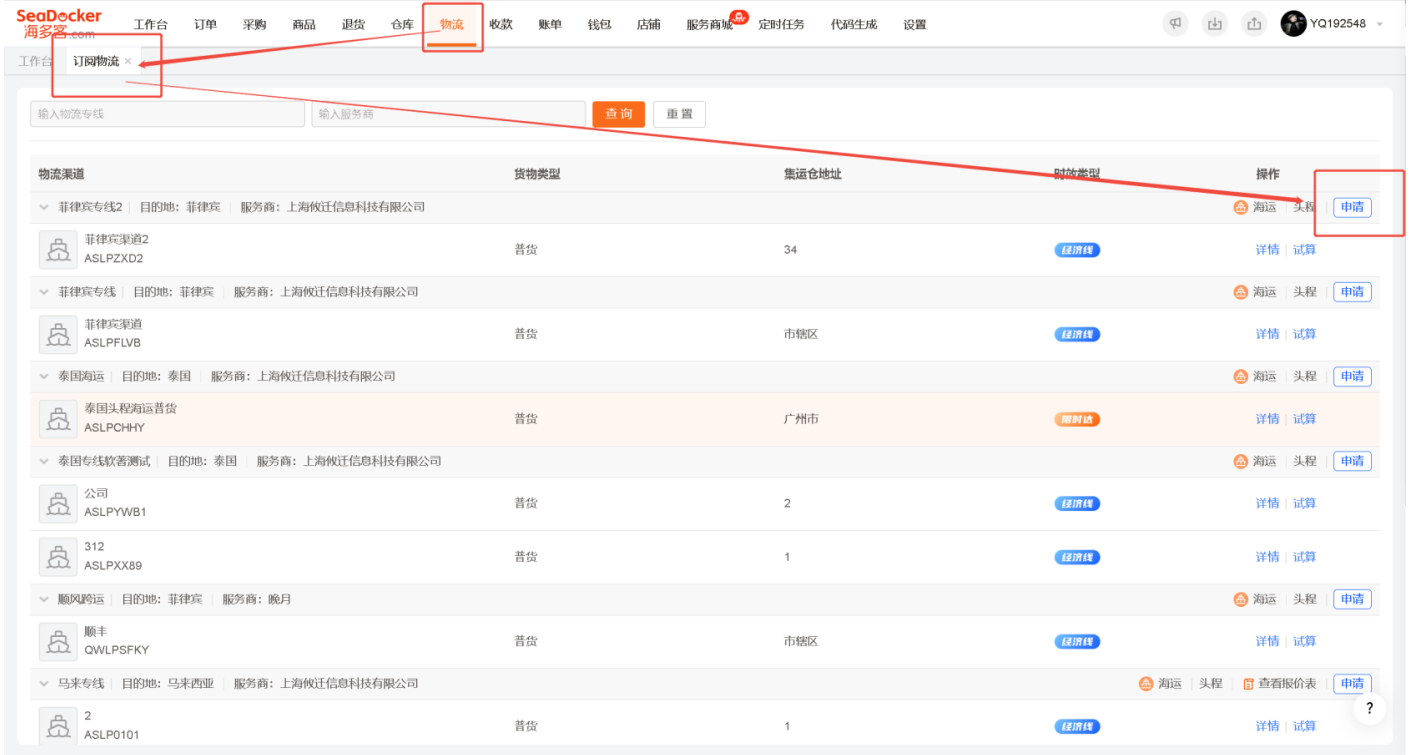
SeaDocker 海多客.com

工作台 订单 采购 商品 退货 仓库 物流 收款 账单 钱包 店铺 服务商城 定时任务 代码生成 设置

YQ192548

工作台 订阅物流 ×

输入物流专线 输入服务商 查询 重置

| 物流渠道 | 货物类型 | 集运仓地址 | 时效类型 | 操作 |
|---|---|---|---|---|
| 菲律宾专线2 \| 目的地：菲律宾 \| 服务商：上海攸迁信息科技有限公司 | | | | 海运 \| 头程 \| 申请 |
| 菲律宾渠道2 ASLPZXD2 | 普货 | 34 | 经济线 | 详情 \| 试算 |
| 菲律宾专线 \| 目的地：菲律宾 \| 服务商：上海攸迁信息科技有限公司 | | | | 海运 \| 头程 \| 申请 |
| 菲律宾渠道 ASLPFLVB | 普货 | 市辖区 | 经济线 | 详情 \| 试算 |
| 泰国海运 \| 目的地：泰国 \| 服务商：上海攸迁信息科技有限公司 | | | | 海运 \| 头程 \| 申请 |
| 泰国头程海运普货 ASLPCHHY | 普货 | 广州市 | 限时达 | 详情 \| 试算 |
| 泰国专线软著测试 \| 目的地：泰国 \| 服务商：上海攸迁信息科技有限公司 | | | | 海运 \| 头程 \| 申请 |
| 公司 ASLPYWB1 | 普货 | 2 | 经济线 | 详情 \| 试算 |
| 312 ASLPXX89 | 普货 | 1 | 经济线 | 详情 \| 试算 |
| 顺风跨运 \| 目的地：菲律宾 \| 服务商：晚月 | | | | 海运 \| 头程 \| 申请 |
| 顺丰 QWLPSFKY | 普货 | 市辖区 | 经济线 | 详情 \| 试算 |
| 马来专线 \| 目的地：马来西亚 \| 服务商：上海攸迁信息科技有限公司 | | | | 海运 \| 头程 \| 查看报价表 \| 申请 |
| 2 ASLP0101 | 普货 | 1 | 经济线 | 详情 \| 试算 |

?